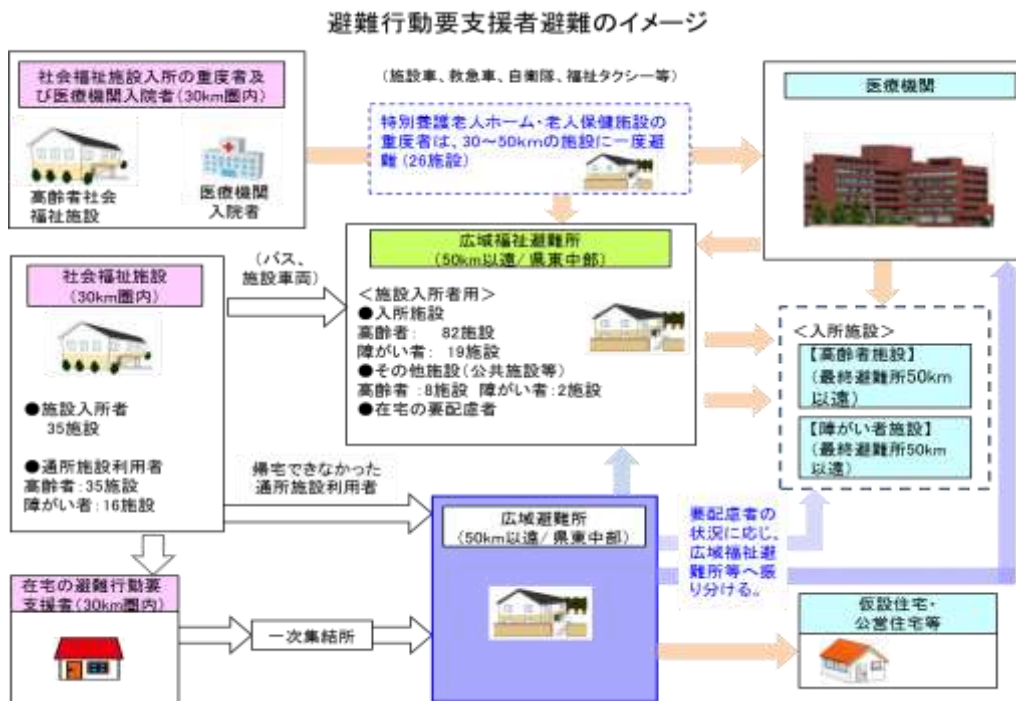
避難行動要支援者避難のイメージ

社会福祉施設入所の重度者及び医療機関入院者（30km圏内）

高齢者社会福祉施設

医療機関入院者

（施設車、救急車、自衛隊、福祉タクシー等）

特別養護老人ホーム・老人保健施設の重度者は、30～50kmの施設に一度避難（26施設）

医療機関

社会福祉施設（30km圏内）

●施設入所者
35施設

●通所施設利用者
高齢者：35施設
障がい者：16施設

（バス、施設車両）

広域福祉避難所（50km以遠／県東中部）

＜施設入所者用＞
●入所施設
高齢者：　82施設
障がい者：　19施設
●その他施設（公共施設等）
高齢者：8施設　障がい者：2施設
●在宅の要配慮者

＜入所施設＞
【高齢者施設】（最終避難所50km以遠）
【障がい者施設】（最終避難所50km以遠）

帰宅できなかった通所施設利用者

広域避難所（50km以遠／県東中部）

要配慮者の状況に応じ、広域福祉避難所等へ振り分ける。

在宅の避難行動要支援者（30km圏内）

一次集結所

仮設住宅・公営住宅等